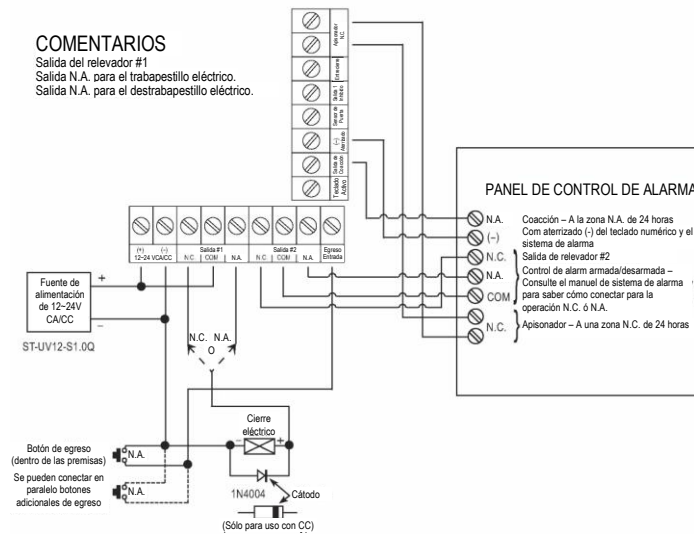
COMENTARIOS
Salida del relevador #1
Salida N.A. para el trabapestillo eléctrico.
Salida N.A. para el destrabapestillo eléctrico.

Apisonador N.C.
Entrada
Salida 1 Inhibida
Sensor de Puerta
(-) Aterrizado
Salida de Coacción
Teclado Activo

(+) 12~24 VCA/CC
(-)
Salida #1
N.C.
COM
N.A.
Salida #2
N.C.
COM
N.A.
Egreso Entrada

PANEL DE CONTROL DE ALARMA

N.A.
(–)
N.C.
N.A.
COM
N.C.

Coacción – A la zona N.A. de 24 horas
Com aterrizado (-) del teclado numérico y el sistema de alarma
Salida de relevador #2
Control de alarm armada/desarmada – Consulte el manuel de sistema de alarma para saber cómo conectar para la operación N.C. ó N.A.
Apisonador – A una zona N.C. de 24 horas

Fuente de alimentación de 12~24V CA/CC
+
–
ST-UV12-S1.0Q

N.C.
N.A.
O

Cierre eléctrico
+

Botón de egreso (dentro de las premisas)
N.A.
Se pueden conectar en paralelo botones adicionales de egreso
N.A.

1N4004
Cátodo
(Sólo para uso con CC)